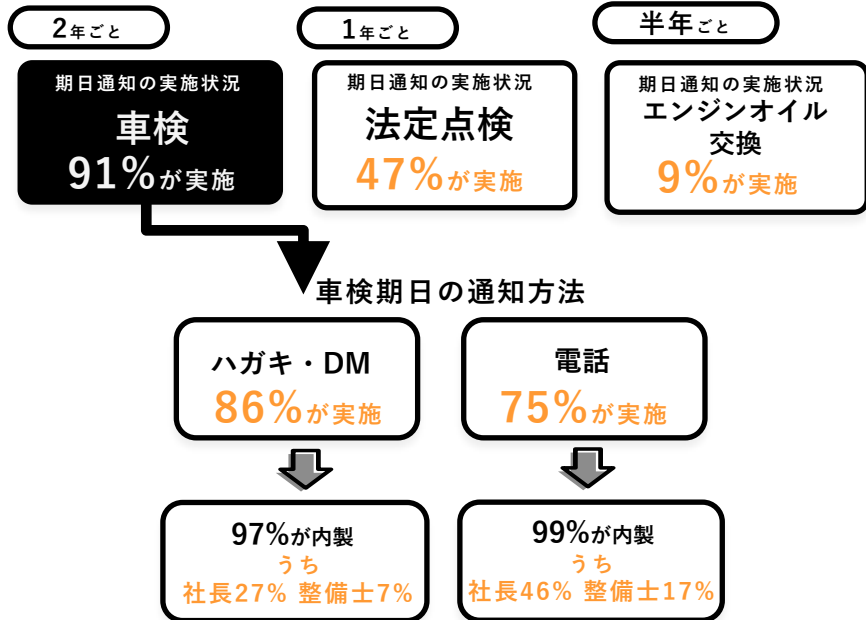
2年ごと

期日通知の実施状況
車検
91%が実施

1年ごと

期日通知の実施状況
法定点検
47%が実施

半年ごと

期日通知の実施状況
エンジンオイル交換
9%が実施

車検期日の通知方法

ハガキ・DM
86%が実施

電話
75%が実施

97%が内製
うち
社長27% 整備士7%

99%が内製
うち
社長46% 整備士17%